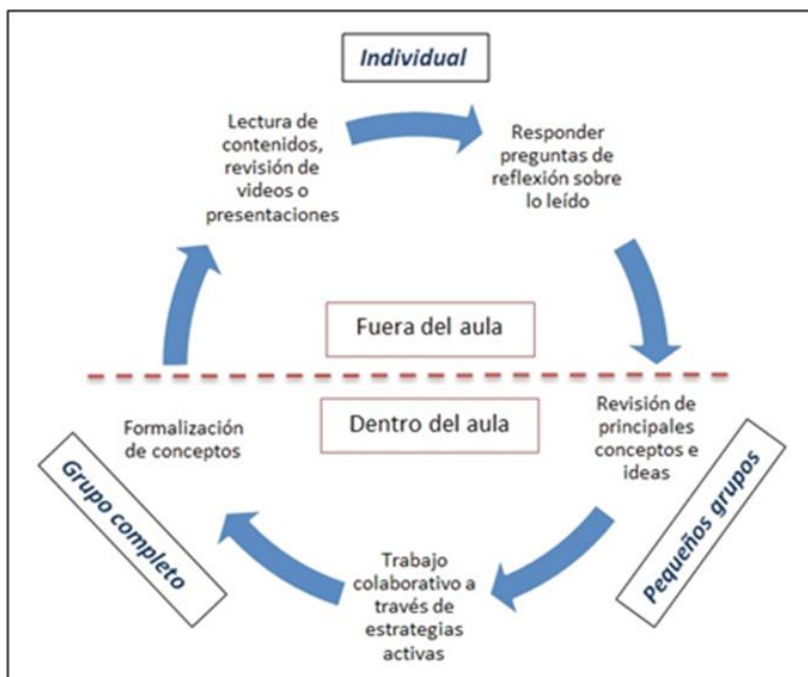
Individual

Lectura de contenidos, revisión de videos o presentaciones

Responder preguntas de reflexión sobre lo leído

Fuera del aula

Dentro del aula

Formalización de conceptos

Revisión de principales conceptos e ideas

Grupo completo

Pequeños grupos

Trabajo colaborativo a través de estrategias activas